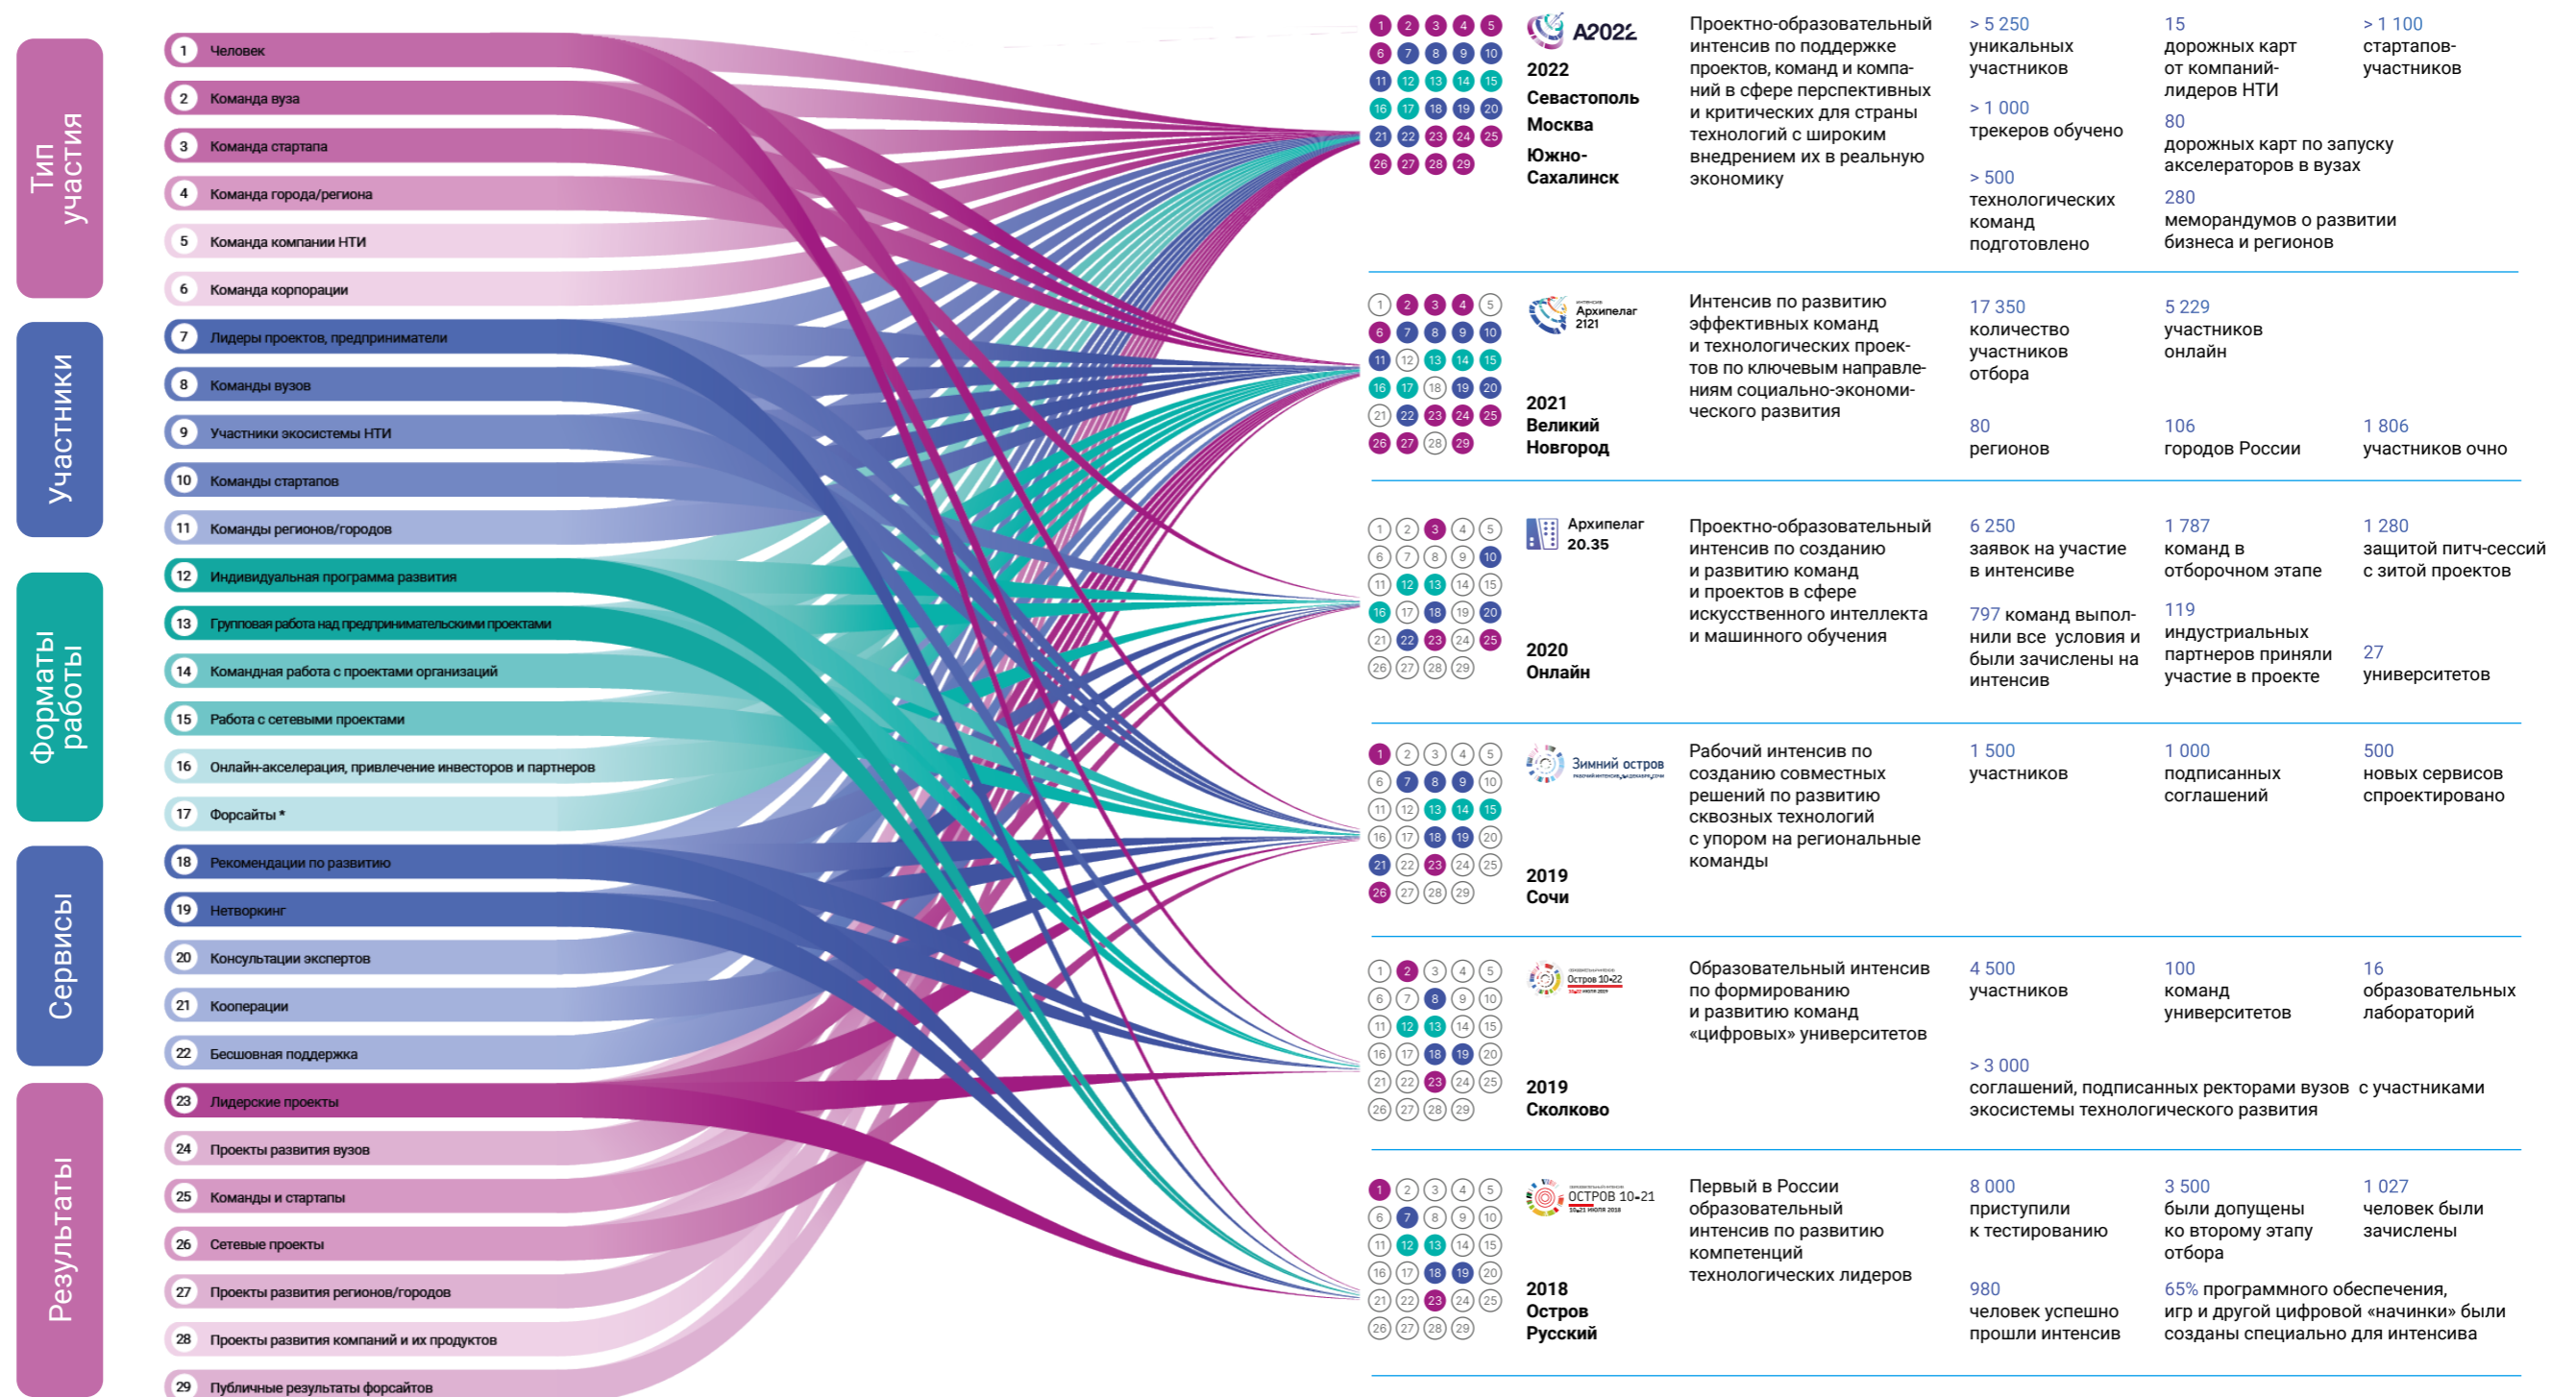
Тип участия

1 Человек
2 Команда вуза
3 Команда стартапа
4 Команда города/региона
5 Команда компании НТИ
6 Команда корпорации

Участники

7 Лидеры проектов, предприниматели
8 Команды вузов
9 Участники экосистемы НТИ
10 Команды стартапов
11 Команды регионов/городов

Форматы работы

12 Индивидуальная программа развития
13 Групповая работа над предпринимательскими проектами
14 Командная работа с проектами организаций
15 Работа с сетевыми проектами
16 Онлайн-акселерация, привлечение инвесторов и партнеров
17 Форсайты *

Сервисы

18 Рекомендации по развитию
19 Нетворкинг
20 Консультации экспертов
21 Кооперации
22 Бесшовная поддержка

Результаты

23 Лидерские проекты
24 Проекты развития вузов
25 Команды и стартапы
26 Сетевые проекты
27 Проекты развития регионов/городов
28 Проекты развития компаний и их продуктов
29 Публичные результаты форсайтов

1 2 3 4 5 6 7 8 9 10 11 12 13 14 15 16 17 18 19 20 21 22 23 24 25 26 27 28 29

A2022
2022
Севастополь
Москва
Южно-Сахалинск

Проектно-образовательный интенсив по поддержке проектов, команд и компаний в сфере перспективных и критических для страны технологий с широким внедрением их в реальную экономику

> 5 250 уникальных участников
> 1 000 трекеров обучено
> 500 технологических команд подготовлено

15 дорожных карт от компаний-лидеров НТИ
80 дорожных карт по запуску акселераторов в вузах
280 меморандумов о развитии бизнеса и регионов

> 1 100 стартапов-участников

1 2 3 4 5 6 7 8 9 10 11 12 13 14 15 16 17 18 19 20 21 22 23 24 25 26 27 28 29

Интенсив Архипелаг 2121
2021
Великий Новгород

Интенсив по развитию эффективных команд и технологических проектов по ключевым направлениям социально-экономического развития

17 350 количество участников отбора
80 регионов

5 229 участников онлайн
106 городов России

1 806 участников очно

1 2 3 4 5 6 7 8 9 10 11 12 13 14 15 16 17 18 19 20 21 22 23 24 25 26 27 28 29

Архипелаг 20.35
2020
Онлайн

Проектно-образовательный интенсив по созданию и развитию команд и проектов в сфере искусственного интеллекта и машинного обучения

6 250 заявок на участие в интенсиве
797 команд выполнили все условия и были зачислены на интенсив

1 787 команд в отборочном этапе
119 индустриальных партнеров приняли участие в проекте

1 280 защитой питч-сессий с зитой проектов
27 университетов

1 2 3 4 5 6 7 8 9 10 11 12 13 14 15 16 17 18 19 20 21 22 23 24 25 26 27 28 29

Зимний остров
2019
Сочи

Рабочий интенсив по созданию совместных решений по развитию сквозных технологий с упором на региональные команды

1 500 участников

1 000 подписанных соглашений

500 новых сервисов спроектировано

1 2 3 4 5 6 7 8 9 10 11 12 13 14 15 16 17 18 19 20 21 22 23 24 25 26 27 28 29

Остров 10-22
2019
Сколково

Образовательный интенсив по формированию и развитию команд «цифровых» университетов

4 500 участников

100 команд университетов

16 образовательных лабораторий

> 3 000 соглашений, подписанных ректорами вузов с участниками экосистемы технологического развития

1 2 3 4 5 6 7 8 9 10 11 12 13 14 15 16 17 18 19 20 21 22 23 24 25 26 27 28 29

ОСТРОВ 10-21
2018
Остров Русский

Первый в России образовательный интенсив по развитию компетенций технологических лидеров

8 000 приступили к тестированию
980 человек успешно прошли интенсив

3 500 были допущены ко второму этапу отбора
65% программного обеспечения, игр и другой цифровой «начинки» были созданы специально для интенсива

1 027 человек были зачислены